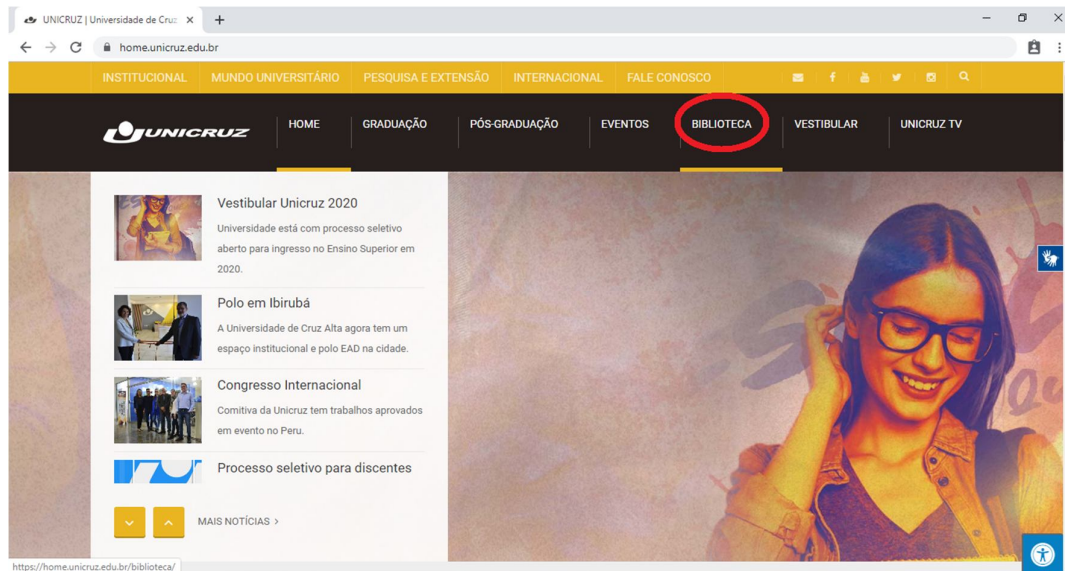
UNICRUZ | Universidade de Cruz

home.unicruz.edu.br

INSTITUCIONAL MUNDO UNIVERSITÁRIO PESQUISA E EXTENSÃO INTERNACIONAL FALE CONOSCO

UNICRUZ

HOME GRADUAÇÃO PÓS-GRADUAÇÃO EVENTOS BIBLIOTECA VESTIBULAR UNICRUZ TV

Vestibular Unicruz 2020

Universidade está com processo seletivo aberto para ingresso no Ensino Superior em 2020.

Polo em Ibirubá

A Universidade de Cruz Alta agora tem um espaço institucional e polo EAD na cidade.

Congresso Internacional

Comitiva da Unicruz tem trabalhos aprovados em evento no Peru.

Processo seletivo para discentes

MAIS NOTÍCIAS ›

https://home.unicruz.edu.br/biblioteca/